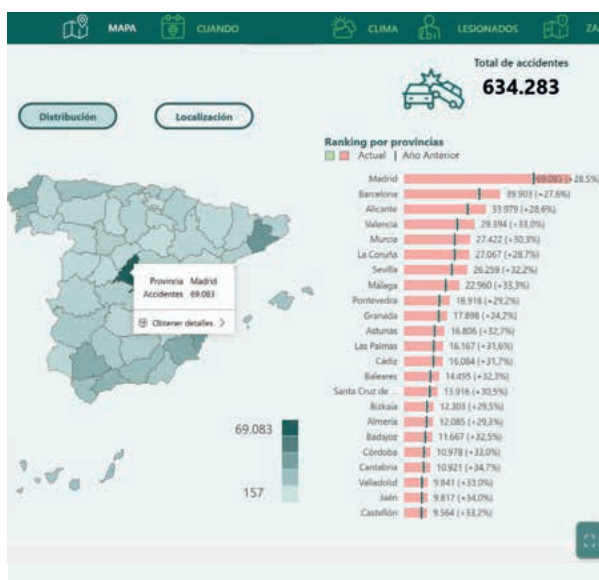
MAPA CUANDO CLIMA LESIONADOS ZA

Total de accidentes
634.283

Distribución
Localización

Ranking por provincias
Actual | Año Anterior

Provincia Madrid
Accidentes 69.083

Obtener detalles >

69.083
157

Madrid 69.083 (+28.5%)
Barcelona 39.903 (+27,6%)
Alicante 33.979 (+28,6%)
Valencia 29.394 (+33,0%)
Murcia 27.422 (+30,3%)
La Coruña 27.067 (+28,7%)
Sevilla 26.259 (+32,2%)
Málaga 22.960 (+33,3%)
Pontevedra 18.918 (+29,2%)
Granada 17.898 (+24,2%)
Asturias 16.806 (+32,7%)
Las Palmas 16.167 (+31,6%)
Cádiz 16.084 (+31,7%)
Baleares 14.495 (+32,3%)
Santa Cruz de ... 13.916 (+30,5%)
Bizkaia 12.303 (+29,5%)
Almería 12.085 (+29,3%)
Badajoz 11.667 (+32,5%)
Córdoba 10.978 (+33,0%)
Cantabria 10.921 (+34,7%)
Valladolid 9.841 (+33,0%)
Jaén 9.817 (+34,0%)
Castellón 9.564 (+33,2%)